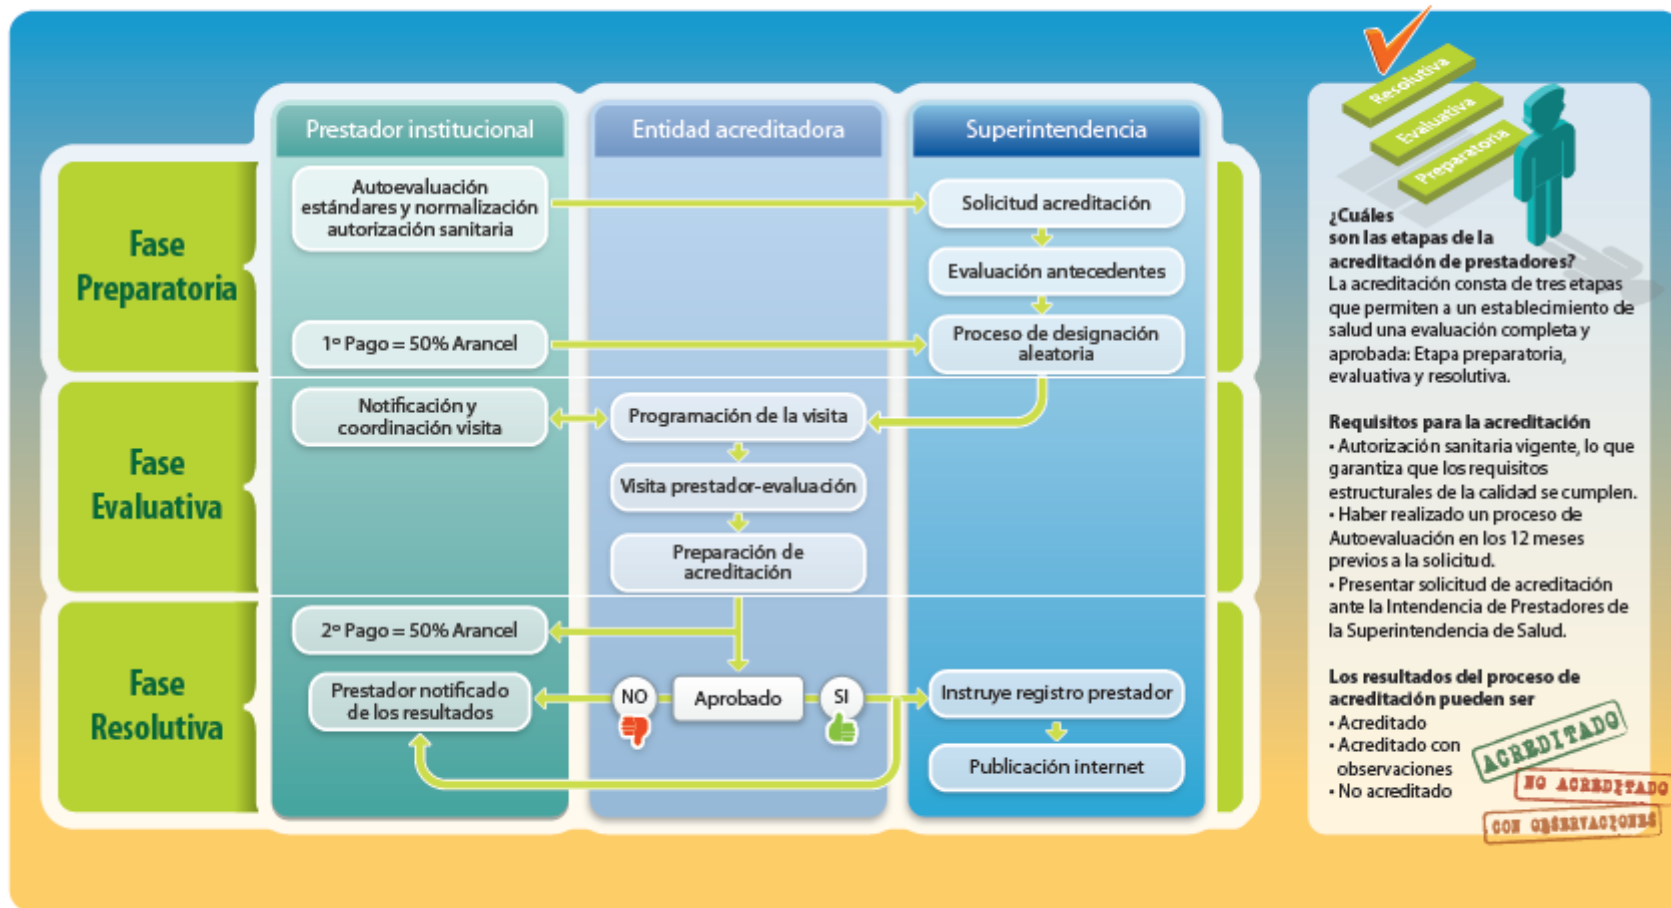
Prestador institucional

Entidad acreditadora

Superintendencia

Fase Preparatoria

Autoevaluación estándares y normalización autorización sanitaria

Solicitud acreditación

Evaluación antecedentes

1° Pago = 50% Arancel

Proceso de designación aleatoria

Fase Evaluativa

Notificación y coordinación visita

Programación de la visita

Visita prestador-evaluación

Preparación de acreditación

Fase Resolutiva

2° Pago = 50% Arancel

Prestador notificado de los resultados

NO

Aprobado

SI

Instruye registro prestador

Publicación internet

Resolutiva
Evaluativa
Preparatoria

¿Cuáles son las etapas de la acreditación de prestadores?
La acreditación consta de tres etapas que permiten a un establecimiento de salud una evaluación completa y aprobada: Etapa preparatoria, evaluativa y resolutiva.

Requisitos para la acreditación
• Autorización sanitaria vigente, lo que garantiza que los requisitos estructurales de la calidad se cumplen.
• Haber realizado un proceso de Autoevaluación en los 12 meses previos a la solicitud.
• Presentar solicitud de acreditación ante la Intendencia de Prestadores de la Superintendencia de Salud.

Los resultados del proceso de acreditación pueden ser
• Acreditado
• Acreditado con observaciones
• No acreditado

ACREDITADO
NO ACREDITADO
CON OBSERVACIONES